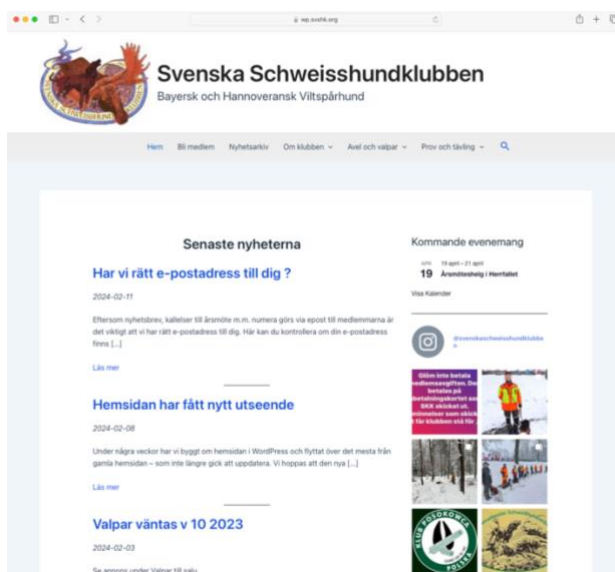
wp.svshk.org

Svenska Schweisshundklubben

Bayersk och Hannoveransk Viltspårhund

Hem Bli medlem Nyhetsarkiv Om klubben Avel och valpar Prov och tävling

Senaste nyheterna

Har vi rätt e-postadress till dig ?

2024-02-11

Eftersom nyhetsbrev, kallelser till årsmöte m.m. numera görs via epost till medlemmarna är det viktigt att vi har rätt e-postadress till dig. Här kan du kontrollera om din e-postadress finns [...]

Läs mer

Hemsidan har fått nytt utseende

2024-02-08

Under några veckor har vi byggt om hemsidan i WordPress och flyttat över det mesta från gamla hemsidan – som inte längre gick att uppdatera. Vi hoppas att den nya [...]

Läs mer

Valpar väntas v 10 2023

2024-02-03

Se annons under Valpar till salu.

Kommande evenemang

APR 19 19 april - 21 april Årsmöteshelg i Herrfallet

Visa Kalender

@svenskaschweisshundklubben

Glöm inte betala medlemsavgiften. Den betalas på betalningskortet av SKK skickat ut. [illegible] för klubben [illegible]

KLUB POSOKOWCA POLSKA